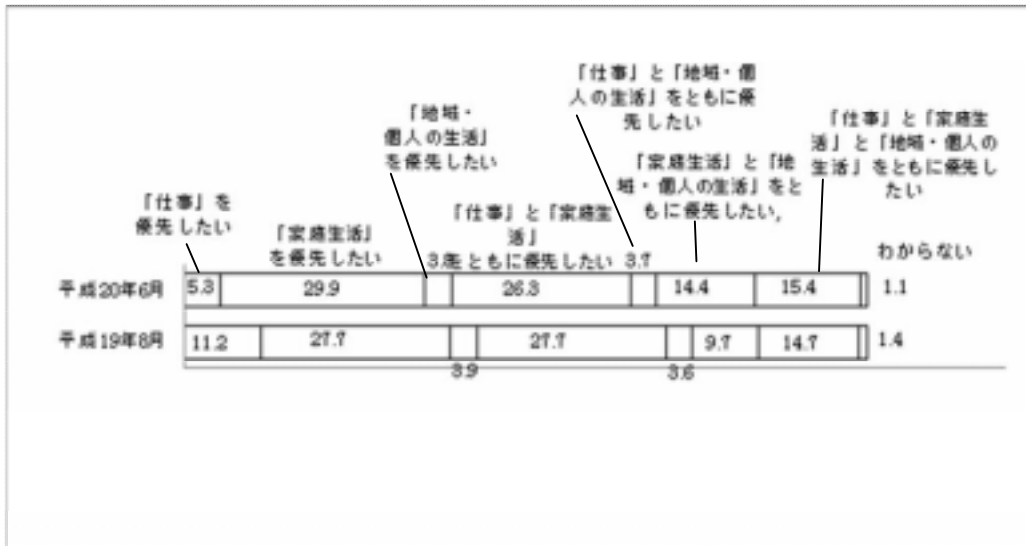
「仕事」と「地域・個人の生活」をともに優先したい

「地域・個人の生活」を優先したい

「仕事」と「家庭生活」と「地域・個人の生活」をともに優先したい

「家庭生活」と「地域・個人の生活」をともに優先したい,

「仕事」を優先したい

「家庭生活」を優先したい

「仕事」と「家庭生活」をともに優先したい

わからない

平成20年6月 5.3 29.9 3.5 26.3 3.7 14.4 15.4 1.1

平成19年8月 11.2 27.7 3.9 27.7 3.6 9.7 14.7 1.4